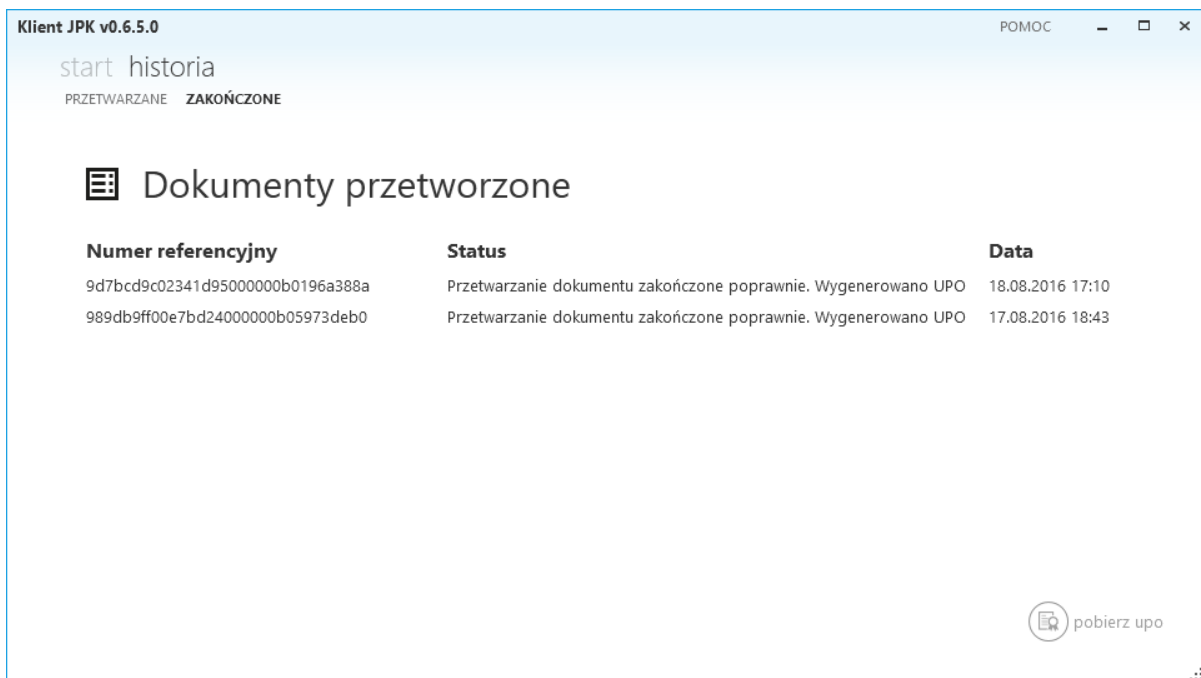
Klient JPK v0.6.5.0

POMOC

start historia

PRZETWARZANE ZAKOŃCZONE

Dokumenty przetworzone

| Numer referencyjny | Status | Data |
|---|---|---|
| 9d7bcd9c02341d95000000b0196a388a | Przetwarzanie dokumentu zakończone poprawnie. Wygenerowano UPO | 18.08.2016 17:10 |
| 989db9ff00e7bd24000000b05973deb0 | Przetwarzanie dokumentu zakończone poprawnie. Wygenerowano UPO | 17.08.2016 18:43 |

pobierz upo